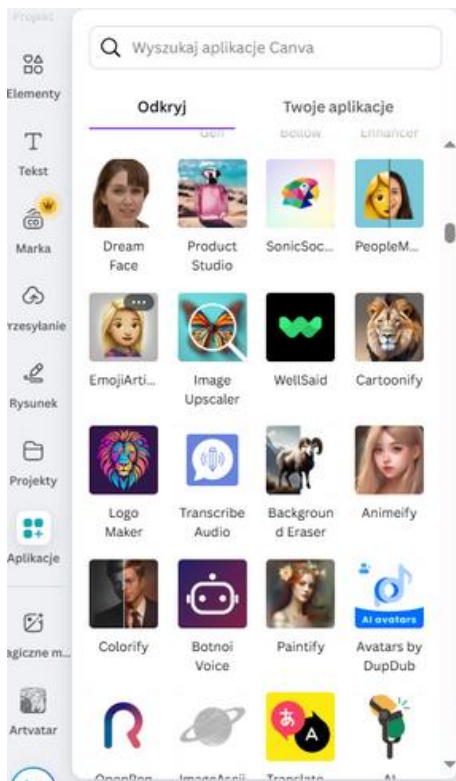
Projekt
Elementy
Tekst
Marka
rzesyłanie
Rysunek
Projekty
Aplikacje
agiczne m...
Artvatar

Wyszukaj aplikacje Canva

Odkryj
Twoje aplikacje

Gen
Bellow
Enhancer

Dream Face
Product Studio
SonicSoc...
PeopleM...

EmojiArti...
Image Upscaler
WellSaid
Cartoonify

Logo Maker
Transcribe Audio
Background Eraser
Animeify

Colorify
Botnoi Voice
Paintify
AI avatars
Avatars by DupDub

OpenPen
ImageAscii
Translate
AI